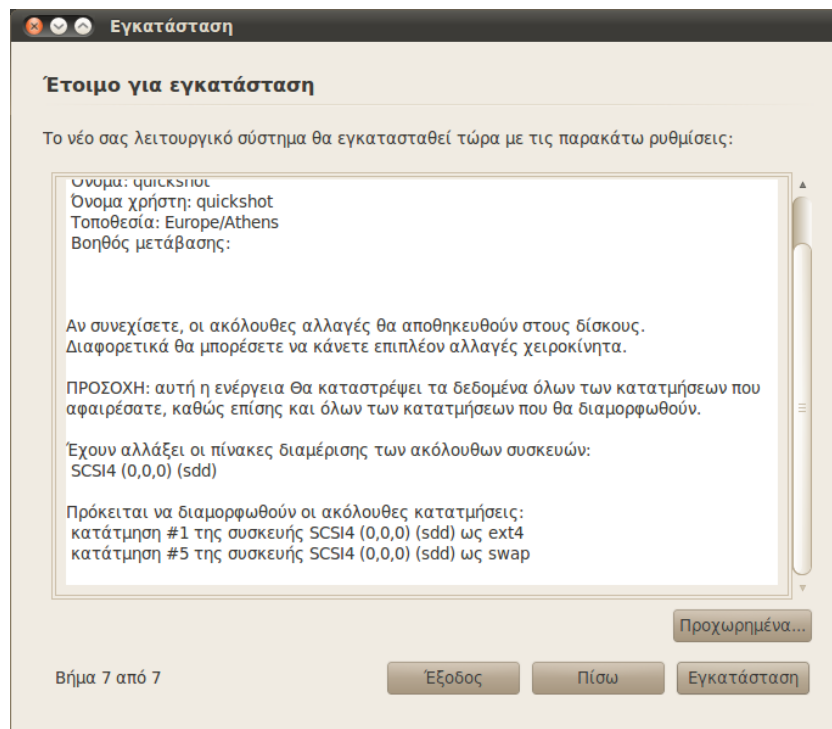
Εγκατάσταση

Έτοιμο για εγκατάσταση

Το νέο σας λειτουργικό σύστημα θα εγκατασταθεί τώρα με τις παρακάτω ρυθμίσεις:

Όνομα: quickshot
Όνομα χρήστη: quickshot
Τοποθεσία: Europe/Athens
Βοηθός μετάβασης:

Αν συνεχίσετε, οι ακόλουθες αλλαγές θα αποθηκευθούν στους δίσκους. Διαφορετικά θα μπορέσετε να κάνετε επιπλέον αλλαγές χειροκίνητα.

ΠΡΟΣΟΧΗ: αυτή η ενέργεια Θα καταστρέψει τα δεδομένα όλων των κατατμήσεων που αφαιρέσατε, καθώς επίσης και όλων των κατατμήσεων που θα διαμορφωθούν.

Έχουν αλλάξει οι πίνακες διαμέρισης των ακόλουθων συσκευών:
SCSI4 (0,0,0) (sdd)

Πρόκειται να διαμορφωθούν οι ακόλουθες κατατμήσεις:
κατάτμηση #1 της συσκευής SCSI4 (0,0,0) (sdd) ως ext4
κατάτμηση #5 της συσκευής SCSI4 (0,0,0) (sdd) ως swap

Προχωρημένα...

Βήμα 7 από 7

Έξοδος

Πίσω

Εγκατάσταση